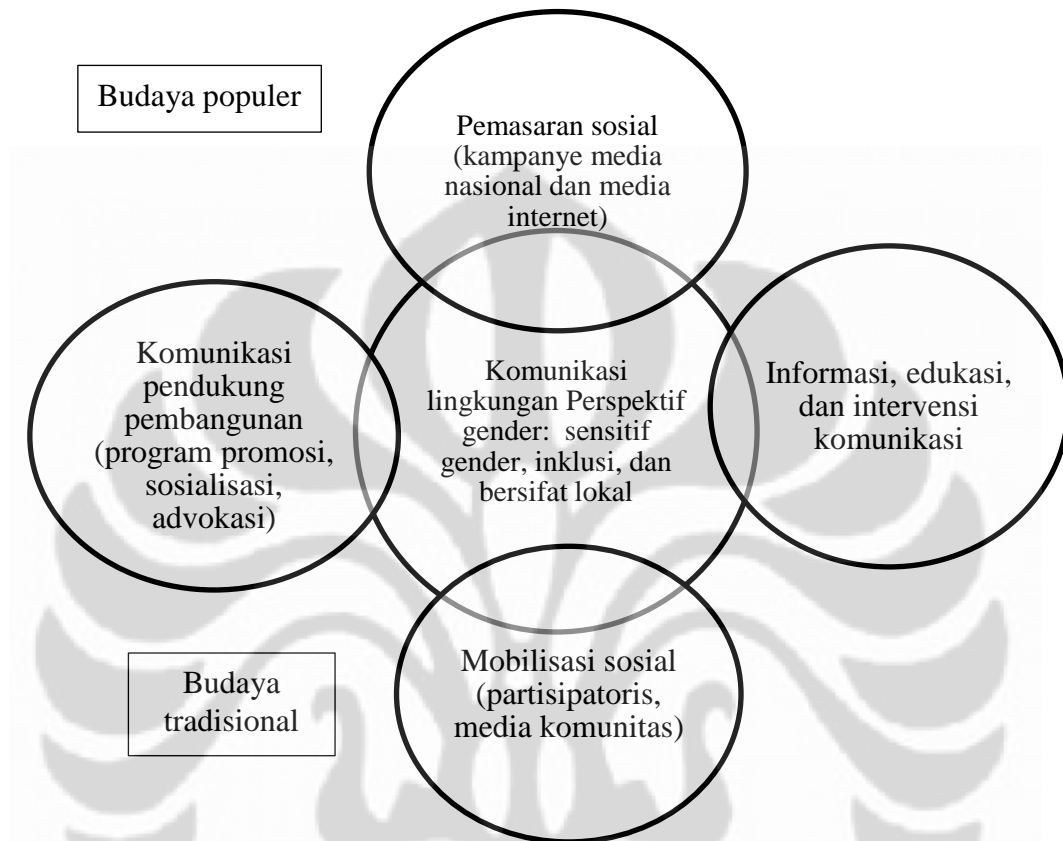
Budaya populer

Pemasaran sosial (kampanye media nasional dan media internet)

Komunikasi pendukung pembangunan (program promosi, sosialisasi, advokasi)

Komunikasi lingkungan Perspektif gender: sensitif gender, inklusi, dan bersifat lokal

Informasi, edukasi, dan intervensi komunikasi

Budaya tradisional

Mobilisasi sosial (partisipatoris, media komunitas)